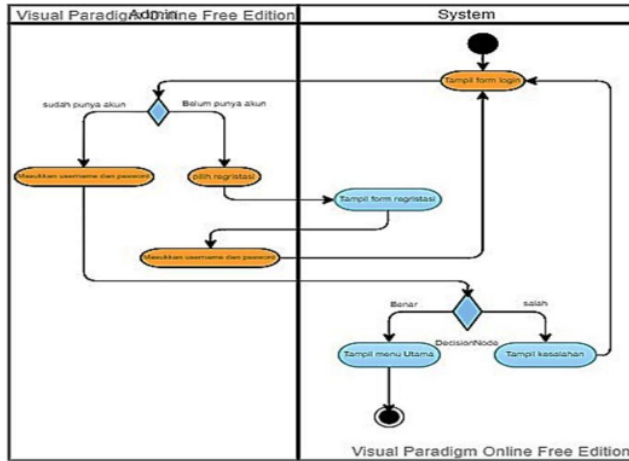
Visual Paradigm Online Free Edition

Admin

System

Tampil form login

sudah punya akun

Belum punya akun

Masukkan username dan password

pilih regristasi

Tampil form regristasi

Masukkan username dan password

Benar

salah

DecisionNode

Tampil menu Utama

Tampil kesalahan

Visual Paradigm Online Free Edition